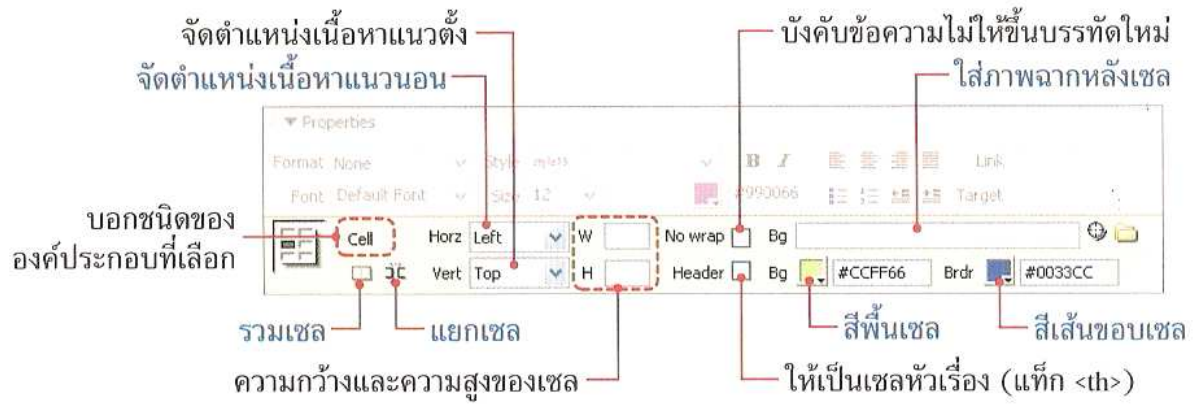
จัดตำแหน่งเนื้อหาแนวตั้ง
จัดตำแหน่งเนื้อหาแนวนอน
บังคับข้อความไม่ให้ขึ้นบรรทัดใหม่
ใส่ภาพฉากหลังเซล

▼ Properties
Format None Style สุ่มรา B I Link
Font Default Font Size 12 #993066 Target

บอกชนิดขององค์ประกอบที่เลือก
Cell Horz Left W No wrap Bg
Vert Top H Header Bg #CCFF66 Brdr #0033CC

รวมเซล
แยกเซล
สีพื้นเซล
สีเส้นขอบเซล
ความกว้างและความสูงของเซล
ให้เป็นเซลหัวเรื่อง (แท็ก <th>)